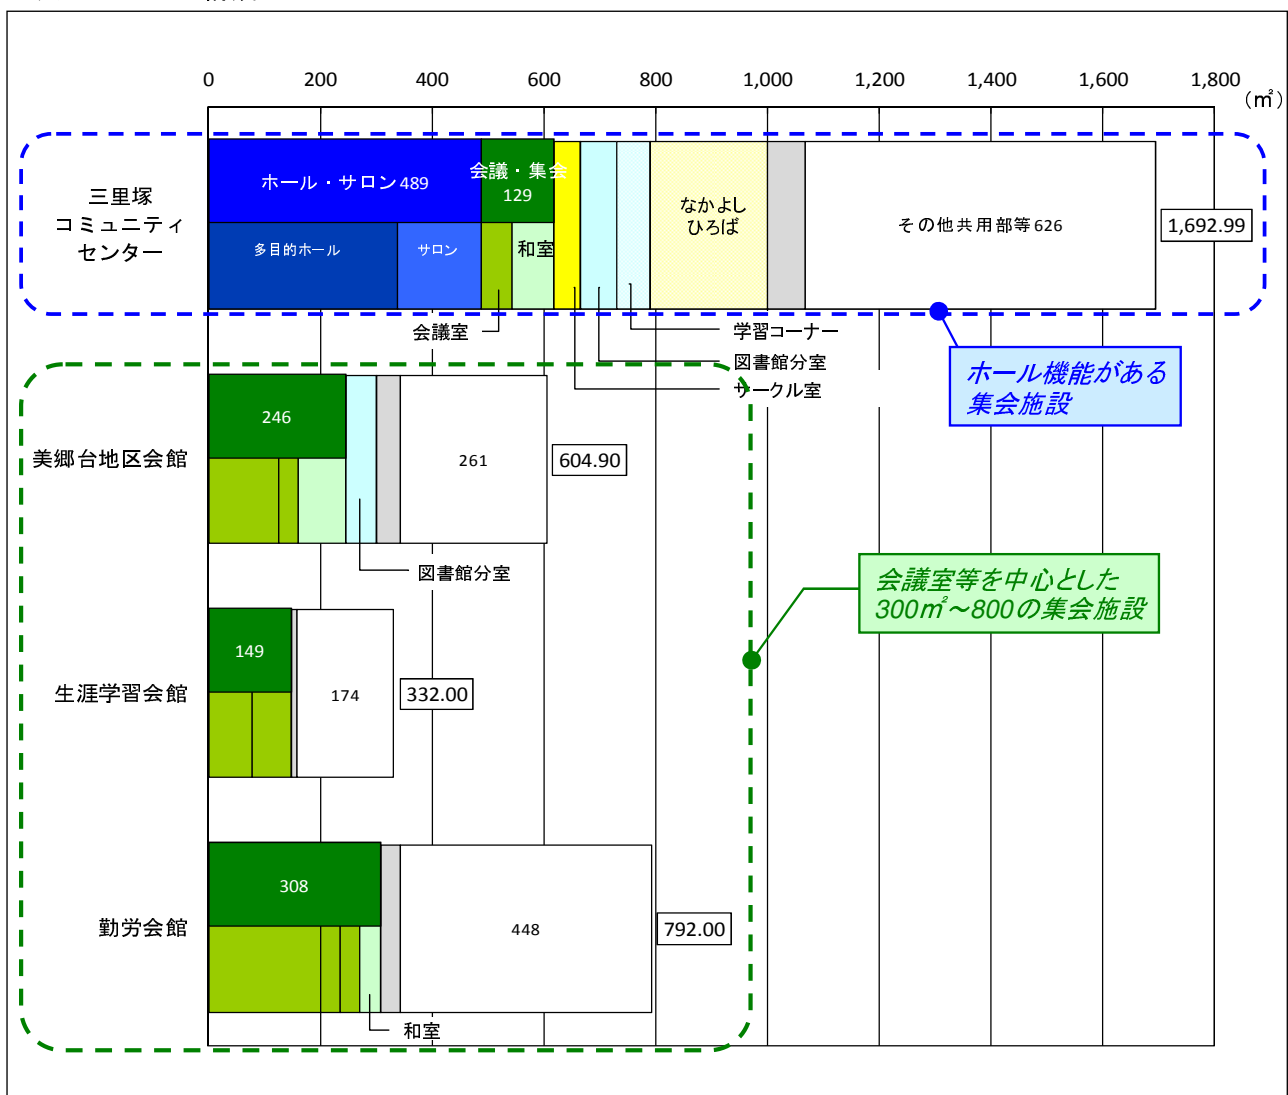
0 200 400 600 800 1,000 1,200 1,400 1,600 1,800 (㎡)

三里塚コミュニティセンター

ホール・サロン489

会議・集会 129

多目的ホール

サロン

和室

なかよしひろば

その他共用部等626

1,692.99

会議室

学習コーナー

図書館分室

サークル室

ホール機能がある集会施設

美郷台地区会館

246

261

604.90

図書館分室

会議室等を中心とした300㎡~800の集会施設

生涯学習会館

149

174

332.00

勤労会館

308

448

792.00

和室